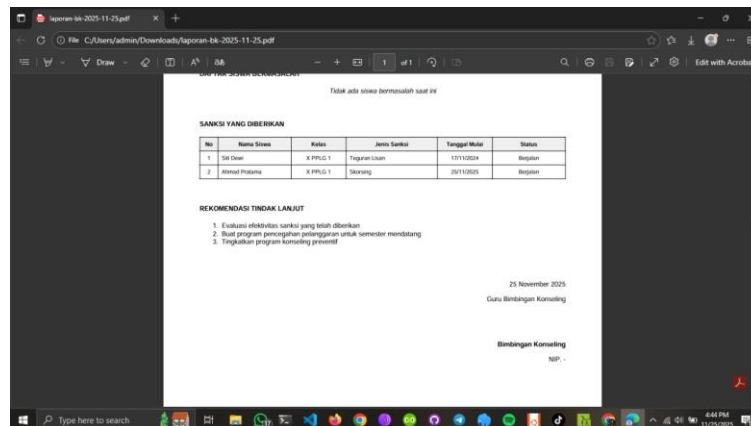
laporan-bk-2025-11-25.pdf
File C:/Users/admin/Downloads/laporan-bk-2025-11-25.pdf
Draw
1 of 1
Edit with Acroba

DAFTAR SISWA BERMASALAH

Tidak ada siswa bermasalah saat ini

SANKSI YANG DIBERIKAN

| No | Nama Siswa | Kelas | Jenis Sanksi | Tanggal Mulai | Status |
|---|---|---|---|---|---|
| 1 | Siti Dewi | X PPLG 1 | Teguran Lisan | 17/11/2024 | Berjalan |
| 2 | Ahmad Pratama | X PPLG 1 | Skorsing | 25/11/2025 | Berjalan |

REKOMENDASI TINDAK LANJUT

1. Evaluasi efektivitas sanksi yang telah diberikan
2. Buat program pencegahan pelanggaran untuk semester mendatang
3. Tingkatkan program konseling preventif

25 November 2025
Guru Bimbingan Konseling

Bimbingan Konseling
NIP. -

Type here to search
4:44 PM
11/25/2025